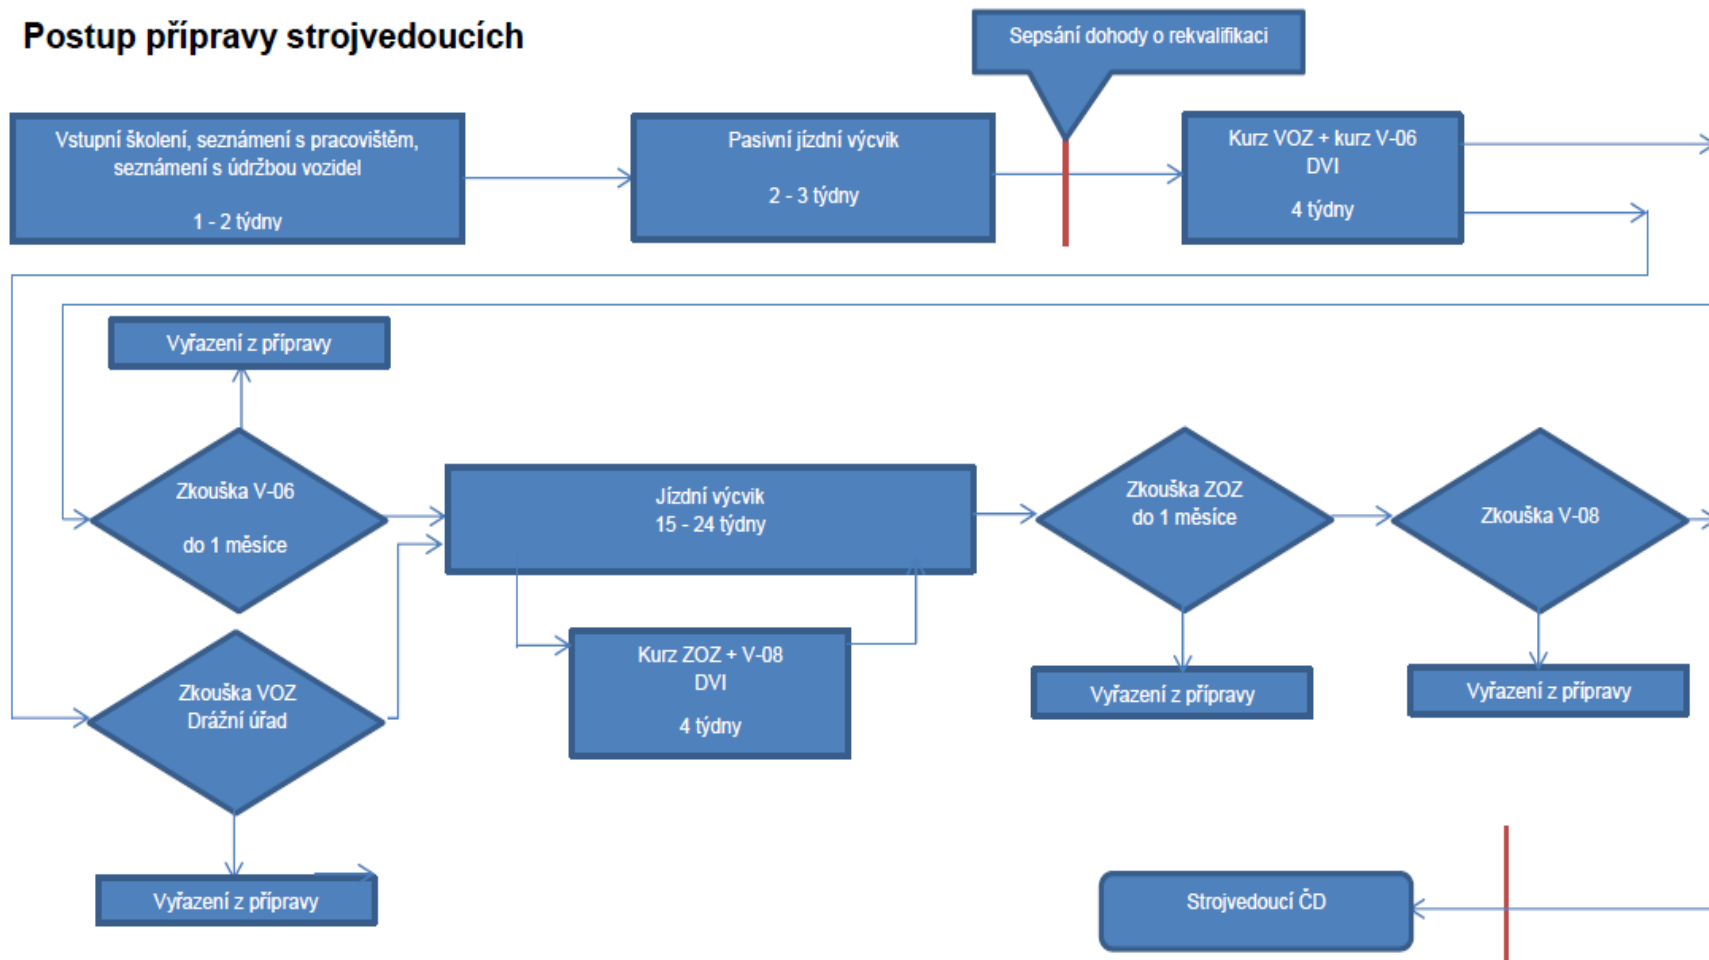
Postup přípravy strojvedoucích

Sepsání dohody o rekvalifikaci

Vstupní školení, seznámení s pracovištěm, seznámení s údržbou vozidel

1 - 2 týdny

Pasivní jízdní výcvik

2 - 3 týdny

Kurz VOZ + kurz V-06
DVI

4 týdny

Vyřazení z přípravy

Zkouška V-06

do 1 měsíce

Jízdní výcvik
15 - 24 týdny

Zkouška ZOZ
do 1 měsíce

Zkouška V-08

Kurz ZOZ + V-08
DVI

4 týdny

Zkouška VOZ
Drážní úřad

Vyřazení z přípravy

Vyřazení z přípravy

Vyřazení z přípravy

Strojvedoucí ČD